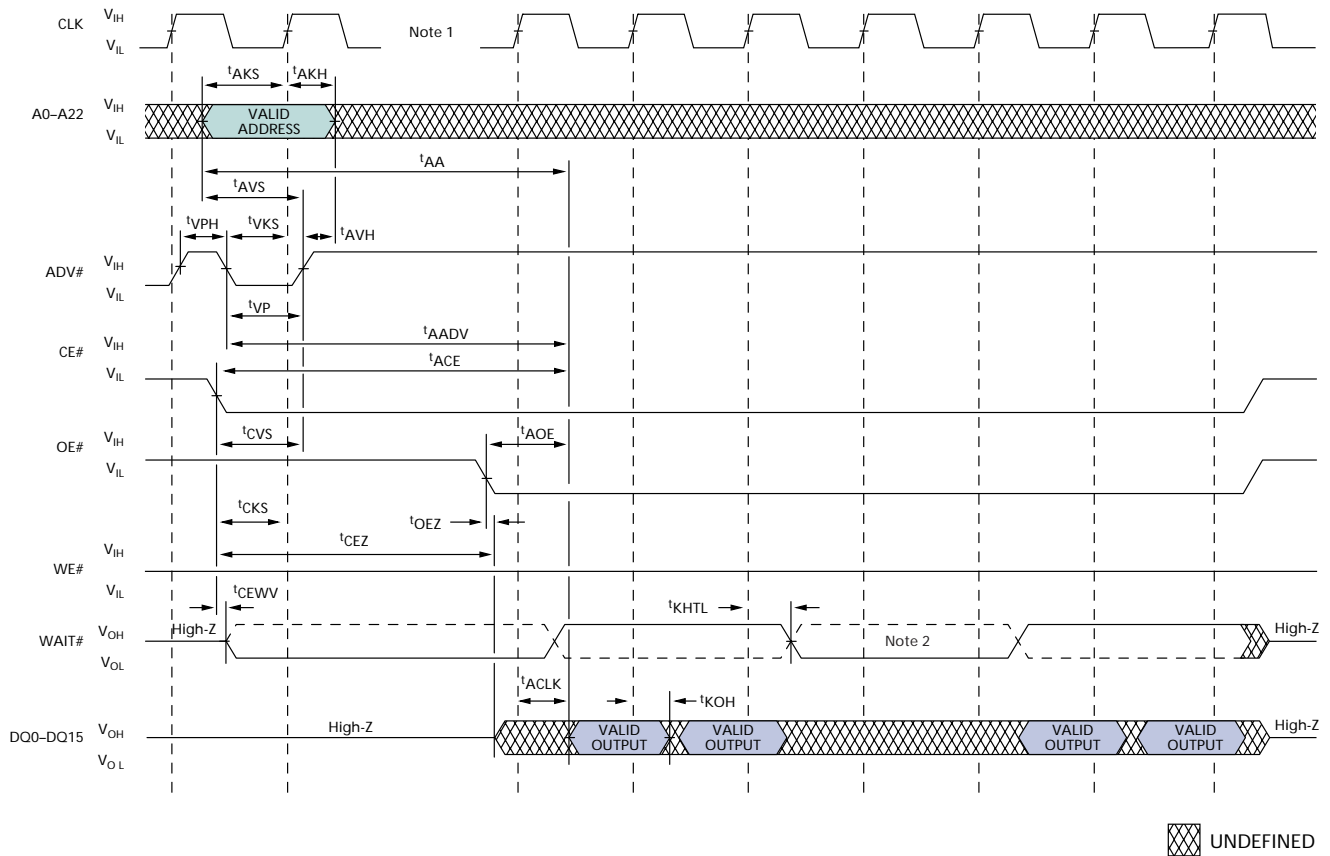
CLK $V_{IH}$ $V_{IL}$

Note 1

$^tAKS$ $^tAKH$

A0–A22 $V_{IH}$ $V_{IL}$

VALID ADDRESS

$^tAA$

$^tAVS$

$^tVPH$ $^tVKS$ $^tAVH$

ADV# $V_{IH}$ $V_{IL}$

$^tVP$

$^tAADV$

CE# $V_{IH}$ $V_{IL}$

$^tACE$

$^tCVS$ $^tAOE$

OE# $V_{IH}$ $V_{IL}$

$^tCKS$

$^tOEZ$

$^tCEZ$

WE# $V_{IH}$ $V_{IL}$

$^tCEWV$

$^tKHTL$

WAIT# $V_{OH}$ $V_{OL}$

High-Z

Note 2

High-Z

$^tACLK$

$^tKOH$

DQ0–DQ15 $V_{OH}$ $V_{OL}$

High-Z

VALID OUTPUT

VALID OUTPUT

VALID OUTPUT

VALID OUTPUT

High-Z

UNDEFINED